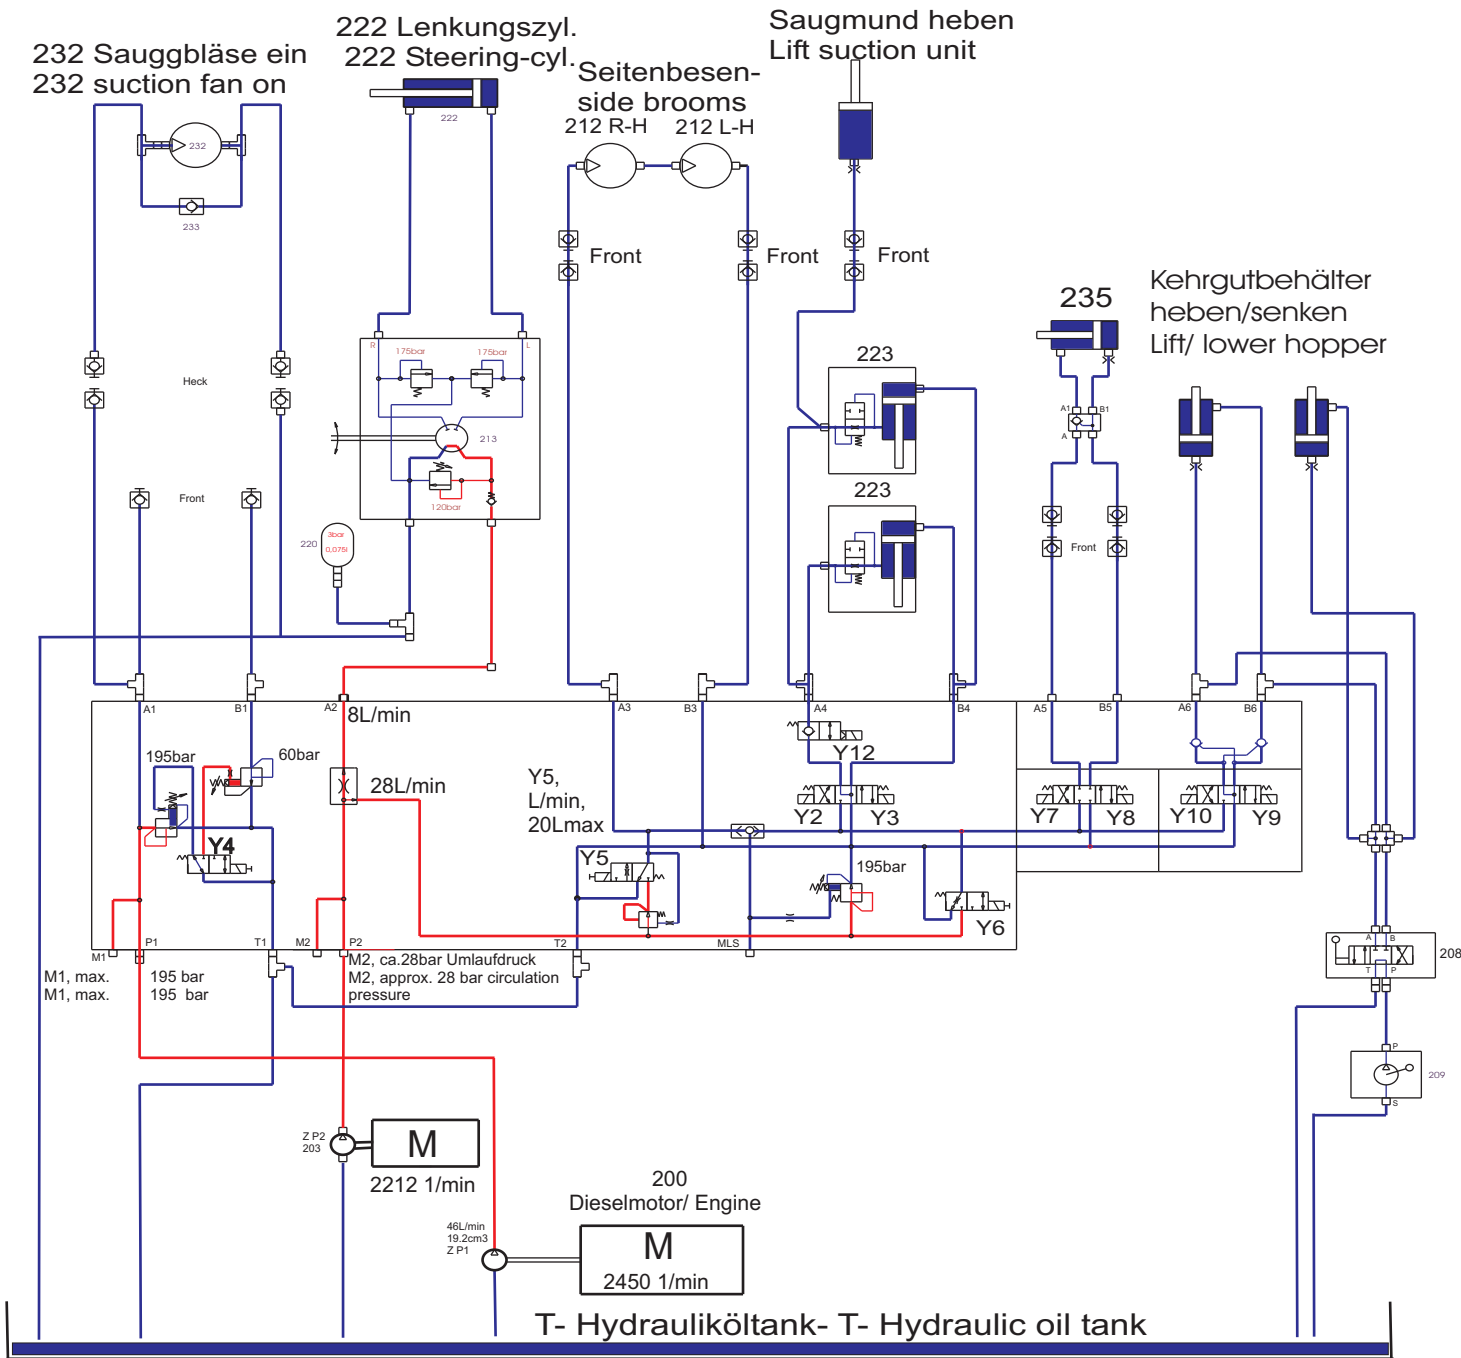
232 Sauggbläse ein
232 suction fan on

222 Lenkungszyl.
222 Steering-cyl.

Seitenbesen-
side brooms
212 R-H 212 L-H

Saugmund heben
Lift suction unit

232

233

222

Front Front Front

Heck

Front

175bar 175bar
R L
213
120bar

220 3bar 0,075l

235

Kehrgutbehälter
heben/senken
Lift/ lower hopper

223

223

A1 B1

A1 B1
A

Front

A2 8L/min

A3 B3 A4 B4 A5 B5 A6 B6

195bar 60bar

28L/min

Y5,
L/min,
20Lmax

Y12

Y4

Y2 Y3

Y7 Y8 Y10 Y9

Y5

195bar

Y6

M1 P1 T1 M2 P2 T2 MLS

M1, max. 195 bar
M1, max. 195 bar

M2, ca.28bar Umlaufdruck
M2, approx. 28 bar circulation pressure

A B
T P
208

P
209
S

Z P2
203

M
2212 1/min

200
Dieselmotor/ Engine

46L/min
19.2cm3
Z P1

M
2450 1/min

T- Hydrauliköltank- T- Hydraulic oil tank